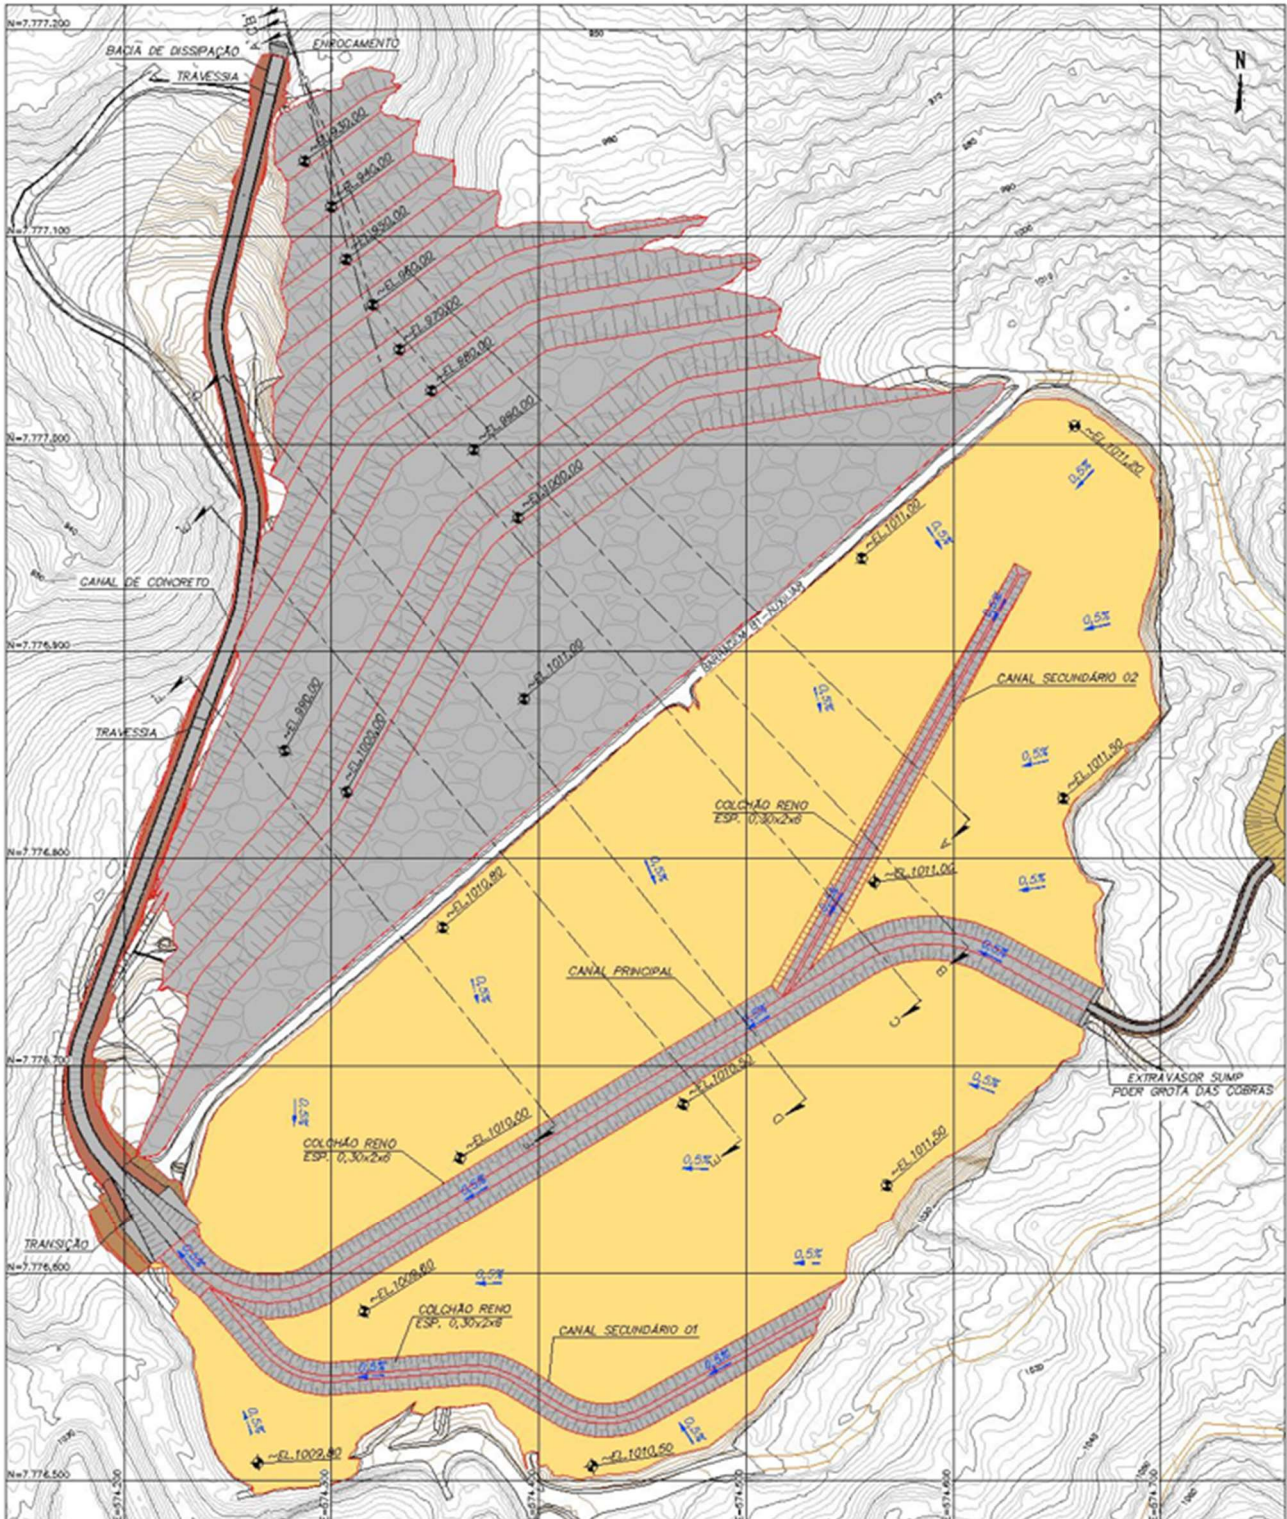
N=7.777.200
BACIA DE DISSIPAÇÃO
ENROCAMENTO
TRAVESSIA
N
~EL.930,00
~EL.940,00
~EL.950,00
~EL.960,00
~EL.970,00
~EL.980,00
~EL.990,00
~EL.1000,00
N=7.777.100
N=7.777.000
~EL.1011,20
0,5%
~EL.1011,00
0,5%
0,5%
0,5%
CANAL DE CONCRETO
N=7.776.900
~EL.1011,00
BARRAGEM B1-AUXILIAR
CANAL SECUNDÁRIO 02
0,5%
TRAVESSIA
~EL.990,00
~EL.1000,00
0,5%
~EL.1011,50
COLCHÃO RENO
ESP. 0,30x2x6
N=7.776.800
~EL.1011,00
0,5%
0,5%
~EL.1010,80
0,5%
0,5%
B
CANAL PRINCIPAL
0,5%
C
N=7.776.700
0,5%
~EL.1010,50
EXTRAVASOR SUMP
PDER GROTA DAS COBRAS
0,5%
D
0,5%
~EL.1010,00
COLCHÃO RENO
ESP. 0,30x2x6
0,5%
0,5%
~EL.1011,50
TRANSIÇÃO
N=7.776.600
0,5%
0,5%
~EL.1009,80
0,5%
COLCHÃO RENO
ESP. 0,30x2x6
CANAL SECUNDÁRIO 01
0,5%
0,5%
0,5%
0,5%
~EL.1009,80
~EL.1010,50
N=7.776.500